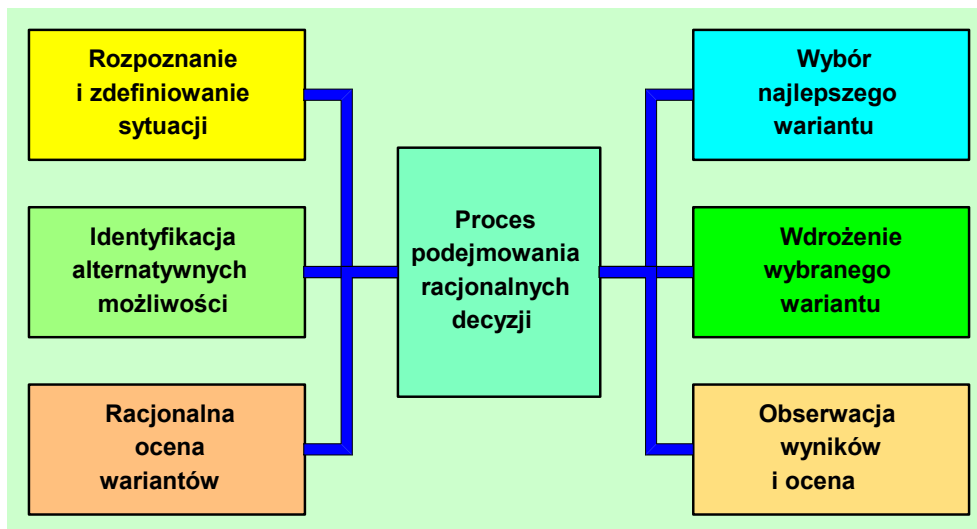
Rozpoznanie i zdefiniowanie sytuacji

Identyfikacja alternatywnych możliwości

Racjonalna ocena wariantów

Proces podejmowania racjonalnych decyzji

Wybór najlepszego wariantu

Wdrożenie wybranego wariantu

Obserwacja wyników i ocena